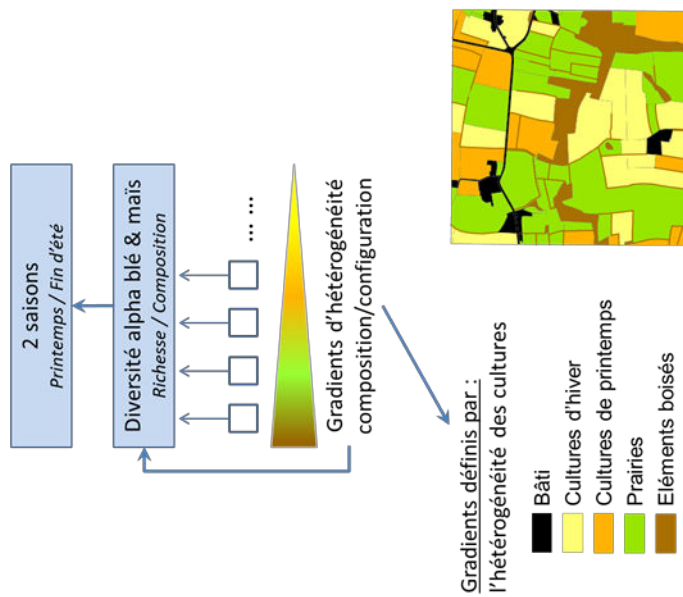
2 saisons
Printemps / Fin d'été

Diversité alpha blé & maïs
Richesse / Composition

… …

Gradients d'hétérogénéité composition/configuration

Gradients définis par :
l'hétérogénéité des cultures

Bâti
Cultures d'hiver
Cultures de printemps
Prairies
Eléments boisés